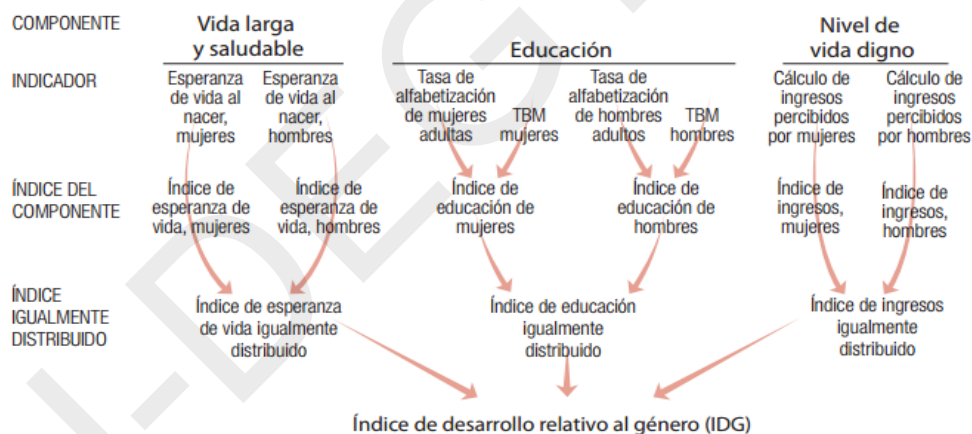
COMPONENTE

Vida larga y saludable

Educación

Nivel de vida digno

INDICADOR

Esperanza de vida al nacer, mujeres

Esperanza de vida al nacer, hombres

Tasa de alfabetización de mujeres adultas

TBM mujeres

Tasa de alfabetización de hombres adultos

TBM hombres

Cálculo de ingresos percibidos por mujeres

Cálculo de ingresos percibidos por hombres

ÍNDICE DEL COMPONENTE

Índice de esperanza de vida, mujeres

Índice de esperanza de vida, hombres

Índice de educación de mujeres

Índice de educación de hombres

Índice de ingresos, mujeres

Índice de ingresos, hombres

ÍNDICE IGUALMENTE DISTRIBUIDO

Índice de esperanza de vida igualmente distribuido

Índice de educación igualmente distribuido

Índice de ingresos igualmente distribuido

Índice de desarrollo relativo al género (IDG)